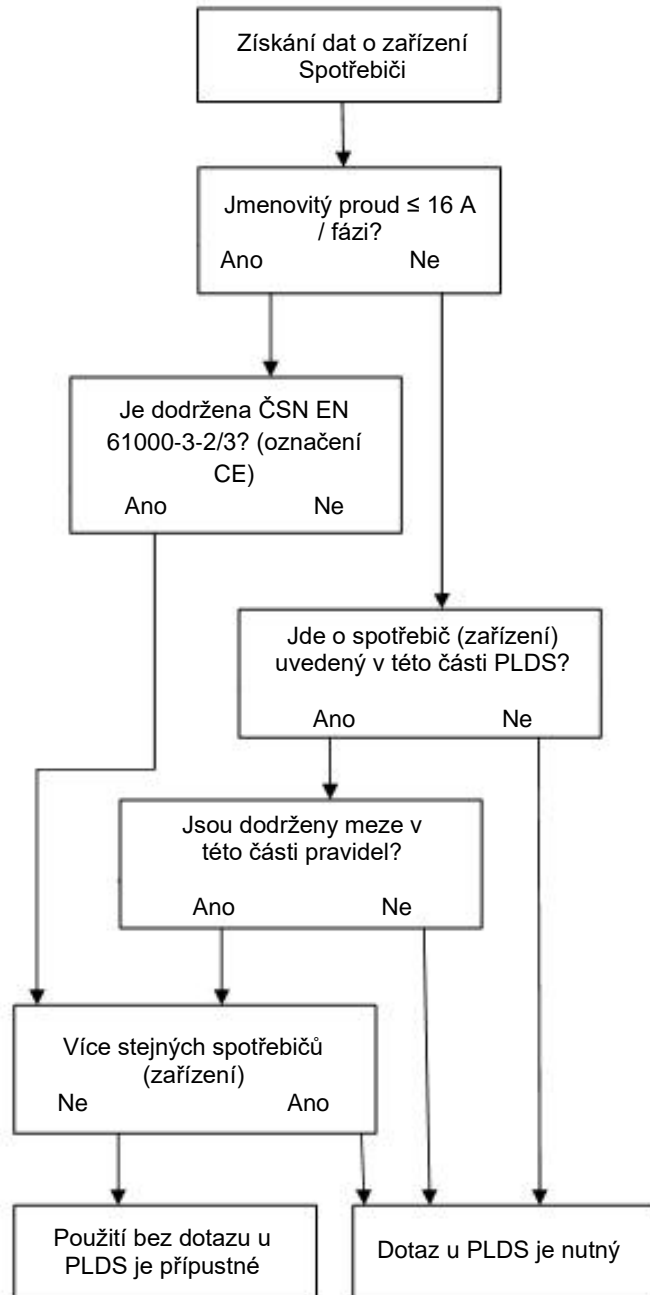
Získání dat o zařízení Spotřebiči

Jmenovitý proud ≤ 16 A / fázi?
Ano
Ne

Je dodržena ČSN EN 61000-3-2/3? (označení CE)
Ano
Ne

Jde o spotřebič (zařízení) uvedený v této části PLDS?
Ano
Ne

Jsou dodrženy meze v této části pravidel?
Ano
Ne

Více stejných spotřebičů (zařízení)
Ne
Ano

Použití bez dotazu u PLDS je přípustné

Dotaz u PLDS je nutný